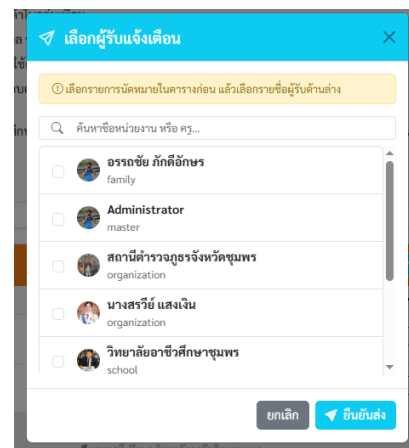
เลือกผู้รับแจ้งเตือน ×

ⓘ เลือกรายการนัดหมายในตารางก่อน แล้วเลือกรายชื่อผู้รับด้านล่าง

ค้นหาชื่อหน่วยงาน หรือ ครู...

อรรถชัย ภักดีอักษร
family

Administrator
master

สถานีตำรวจภูธรจังหวัดชุมพร
organization

นางสรวีย์ แสงเงิน
organization

วิทยาลัยอาชีวศึกษาชุมพร
school

ยกเลิก

ยืนยันส่ง